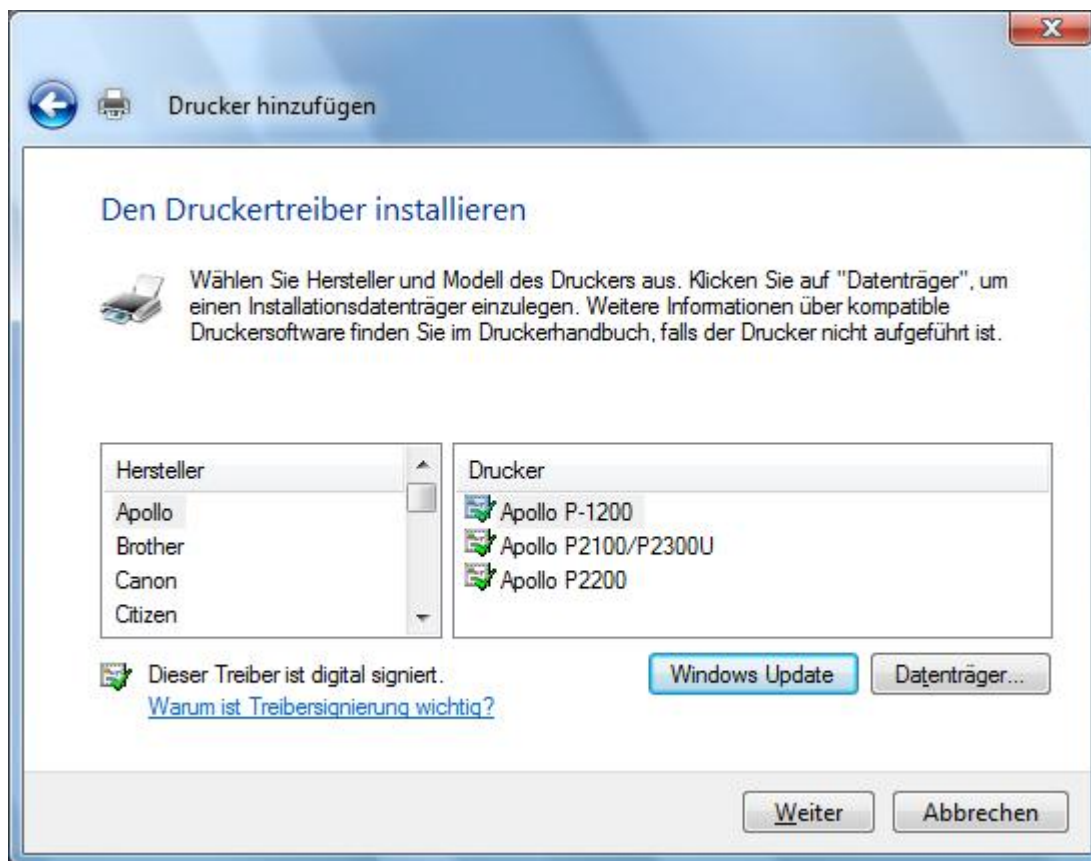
Drucker hinzufügen

Den Druckertreiber installieren

Wählen Sie Hersteller und Modell des Druckers aus. Klicken Sie auf "Datenträger", um einen Installationsdatenträger einzulegen. Weitere Informationen über kompatible Druckersoftware finden Sie im Druckerhandbuch, falls der Drucker nicht aufgeführt ist.

Hersteller
Apollo
Brother
Canon
Citizen

Drucker
Apollo P-1200
Apollo P2100/P2300U
Apollo P2200

Dieser Treiber ist digital signiert.
Warum ist Treibersignierung wichtig?

Windows Update
Datenträger...

Weiter
Abbrechen